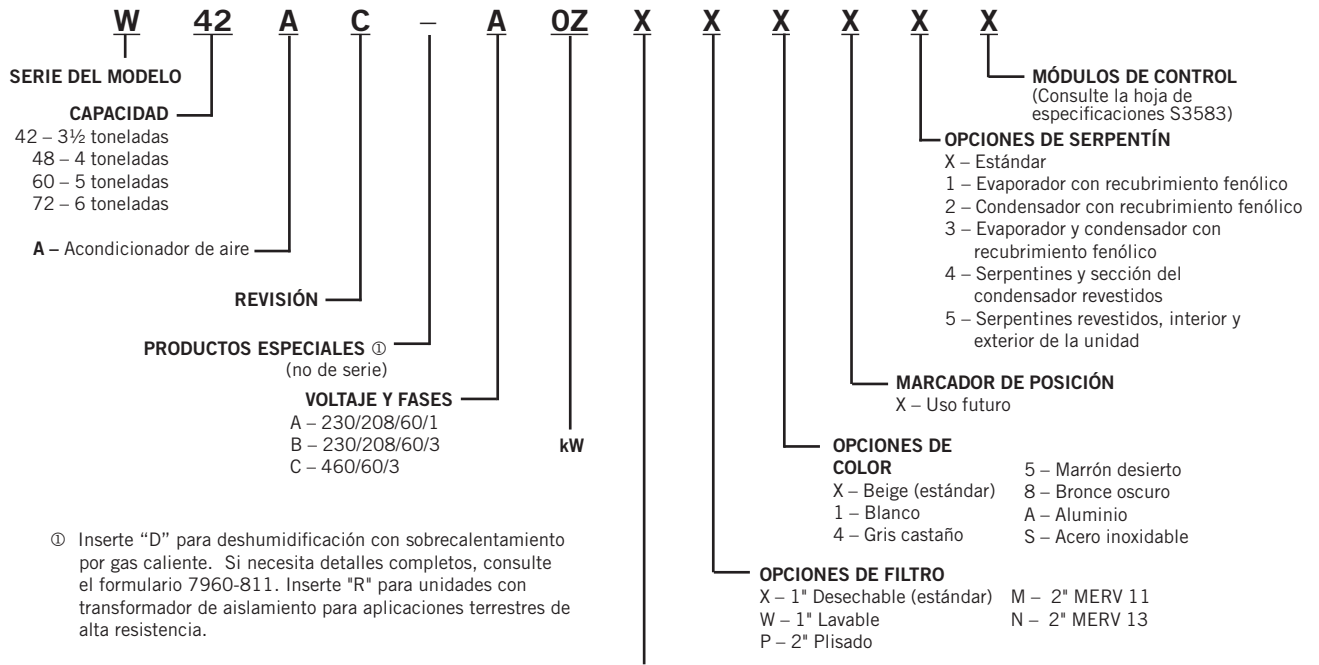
W 42 A C – A 0Z X X X X X X

SERIE DEL MODELO

CAPACIDAD
42 – 3½ toneladas
48 – 4 toneladas
60 – 5 toneladas
72 – 6 toneladas

A – Acondicionador de aire

REVISIÓN

PRODUCTOS ESPECIALES ①
(no de serie)

VOLTAJE Y FASES
A – 230/208/60/1
B – 230/208/60/3
C – 460/60/3

kW

① Inserte "D" para deshumidificación con sobrecalentamiento por gas caliente. Si necesita detalles completos, consulte el formulario 7960-811. Inserte "R" para unidades con transformador de aislamiento para aplicaciones terrestres de alta resistencia.

MÓDULOS DE CONTROL
(Consulte la hoja de especificaciones S3583)

OPCIONES DE SERPENTÍN
X – Estándar
1 – Evaporador con recubrimiento fenólico
2 – Condensador con recubrimiento fenólico
3 – Evaporador y condensador con recubrimiento fenólico
4 – Serpentines y sección del condensador revestidos
5 – Serpentines revestidos, interior y exterior de la unidad

MARCADOR DE POSICIÓN
X – Uso futuro

OPCIONES DE COLOR
X – Beige (estándar)
1 – Blanco
4 – Gris castaño
5 – Marrón desierto
8 – Bronce oscuro
A – Aluminio
S – Acero inoxidable

OPCIONES DE FILTRO
X – 1" Desechable (estándar)
W – 1" Lavable
P – 2" Plisado
M – 2" MERV 11
N – 2" MERV 13